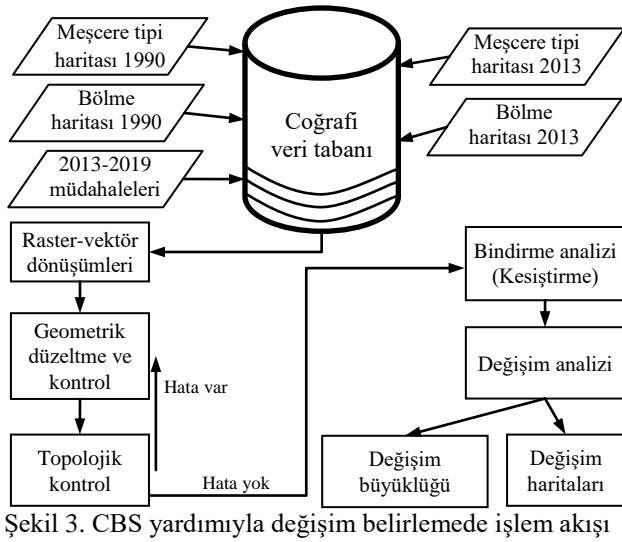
Meşcere tipi haritası 1990

Bölme haritası 1990

2013-2019 müdahaleleri

Coğrafi veri tabanı

Meşcere tipi haritası 2013

Bölme haritası 2013

Raster-vektör dönüşümleri

Geometrik düzeltme ve kontrol

Hata var

Topolojik kontrol

Hata yok

Bindirme analizi (Kesiştirme)

Değişim analizi

Değişim büyüklüğü

Değişim haritaları

Şekil 3. CBS yardımıyla değişim belirlemede işlem akışı